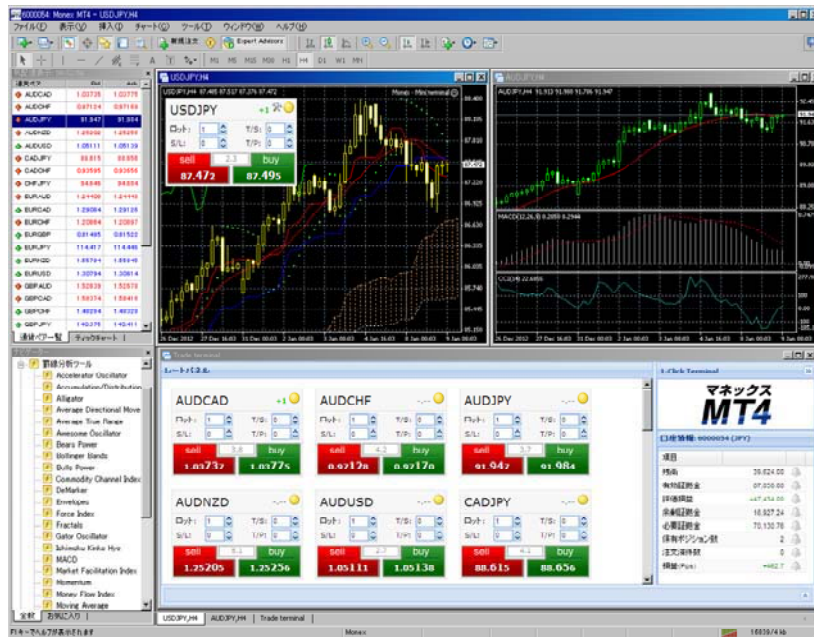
6000054 Monex MT4 - USDJPY,H4

ファイル(F) 表示(V) 挿入(I) チャート(C) ツール(T) ウィンドウ(W) ヘルプ(H)

新規注文 Expert Advisors

M1 M5 M15 M30 H1 H4 D1 W1 MN

| 通貨ペア | Bid | Ask |
|---|---|---|
| AUDCAD | 1.03735 | 1.03775 |
| AUDCHF | 0.97124 | 0.97169 |
| AUDJPY | 91.947 | 91.984 |
| AUDNZD | 1.25205 | 1.25256 |
| AUDUSD | 1.05111 | 1.05138 |
| CADJPY | 88.615 | 88.656 |
| CADCHF | 0.93595 | 0.93655 |
| CHFJPY | 94.645 | 94.695 |
| EURAUD | | |
| EURCAD | 1.29084 | 1.29128 |
| EURCHF | 1.20864 | 1.20897 |
| EURGBP | 0.81495 | 0.81522 |
| EURJPY | 114.417 | 114.445 |
| EURNZD | | |
| EURUSD | 1.30794 | 1.30814 |
| GBPAUD | 1.52639 | 1.52679 |
| GBPCAD | 1.58374 | 1.58419 |
| GBPCHF | 1.48294 | 1.48329 |
| GBPJPY | 140.375 | 140.411 |

通貨ペア一覧 ティックチャート

ナビゲーター
罫線分析ツール
Accelerator Oscillator
Accumulation/Distribution
Alligator
Average Directional Movement
Average True Range
Awesome Oscillator
Bears Power
Bollinger Bands
Bulls Power
Commodity Channel Index
DeMarker
Envelopes
Force Index
Fractals
Gator Oscillator
Ichimoku Kinko Hyo
MACD
Market Facilitation Index
Momentum
Money Flow Index
Moving Average

全般 お気に入り

USDJPY,H4
USDJPY,H4 87.485 87.517 87.376 87.472
Monex - Mechanical
USDJPY
ロット: 1 T/S: 0
S/L: 0 T/P: 0
sell 2.3 buy
87.472 87.495

AUDJPY,H4
AUDJPY,H4 91.913 91.988 91.796 91.947
MACD(12,26,9) 0.2059 0.2944
CCI(14) 22.6896

Trade terminal
レートパネル

AUDCAD
ロット: 1 T/S: 0
S/L: 0 T/P: 0
sell 3.8 buy
1.03737 1.03775

AUDCHF
ロット: 1 T/S: 0
S/L: 0 T/P: 0
sell 4.2 buy
0.97128 0.97170

AUDJPY
ロット: 1 T/S: 0
S/L: 0 T/P: 0
sell 3.7 buy
91.947 91.984

AUDNZD
ロット: 1 T/S: 0
S/L: 0 T/P: 0
sell 5.1 buy
1.25205 1.25256

AUDUSD
ロット: 1 T/S: 0
S/L: 0 T/P: 0
sell 2.7 buy
1.05111 1.05138

CADJPY
ロット: 1 T/S: 0
S/L: 0 T/P: 0
sell 4.1 buy
88.615 88.656

1 Click Terminal
マネックス
MT4
口座情報: 6000054 (JPY)

| 項目 | |
|---|---|
| 残高 | 39,624.00 |
| 有効証拠金 | 67,000.00 |
| 評価損益 | |
| 余剰証拠金 | 18,927.24 |
| 必要証拠金 | 70,133.76 |
| 保有ポジション数 | 2 |
| 注文待機数 | 0 |
| 損益(Pips) | +462.7 |

USDJPY,H4 AUDJPY,H4 Trade terminal

F1キーでヘルプが表示されます Monex 18839/4 kb